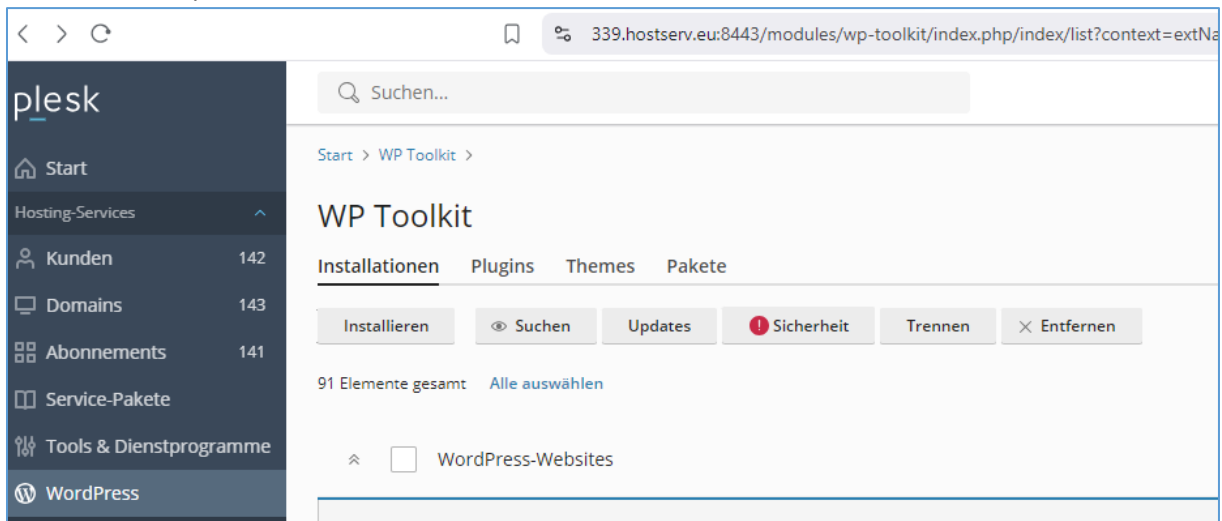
339.hostserv.eu:8443/modules/wp-toolkit/index.php/index/list?context=extNa

plesk

Suchen...

Start

Hosting-Services

Kunden 142

Domains 143

Abonnements 141

Service-Pakete

Tools & Dienstprogramme

WordPress

Start > WP Toolkit >

WP Toolkit

Installationen Plugins Themes Pakete

Installieren Suchen Updates Sicherheit Trennen Entfernen

91 Elemente gesamt Alle auswählen

WordPress-Websites